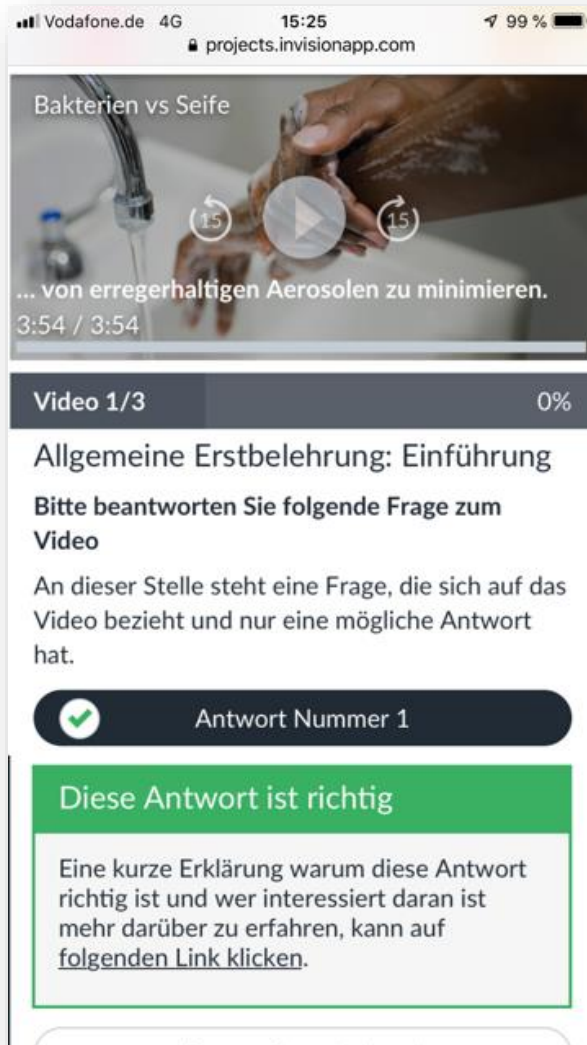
Vodafone.de 4G
15:25
99 %
projects.invisionapp.com

Bakterien vs Seife

15
15

... von erregerhaltigen Aerosolen zu minimieren.
3:54 / 3:54

Video 1/3
0%

Allgemeine Erstbelehrung: Einführung

Bitte beantworten Sie folgende Frage zum Video

An dieser Stelle steht eine Frage, die sich auf das Video bezieht und nur eine mögliche Antwort hat.

Antwort Nummer 1

Diese Antwort ist richtig

Eine kurze Erklärung warum diese Antwort richtig ist und wer interessiert daran ist mehr darüber zu erfahren, kann auf folgenden Link klicken.